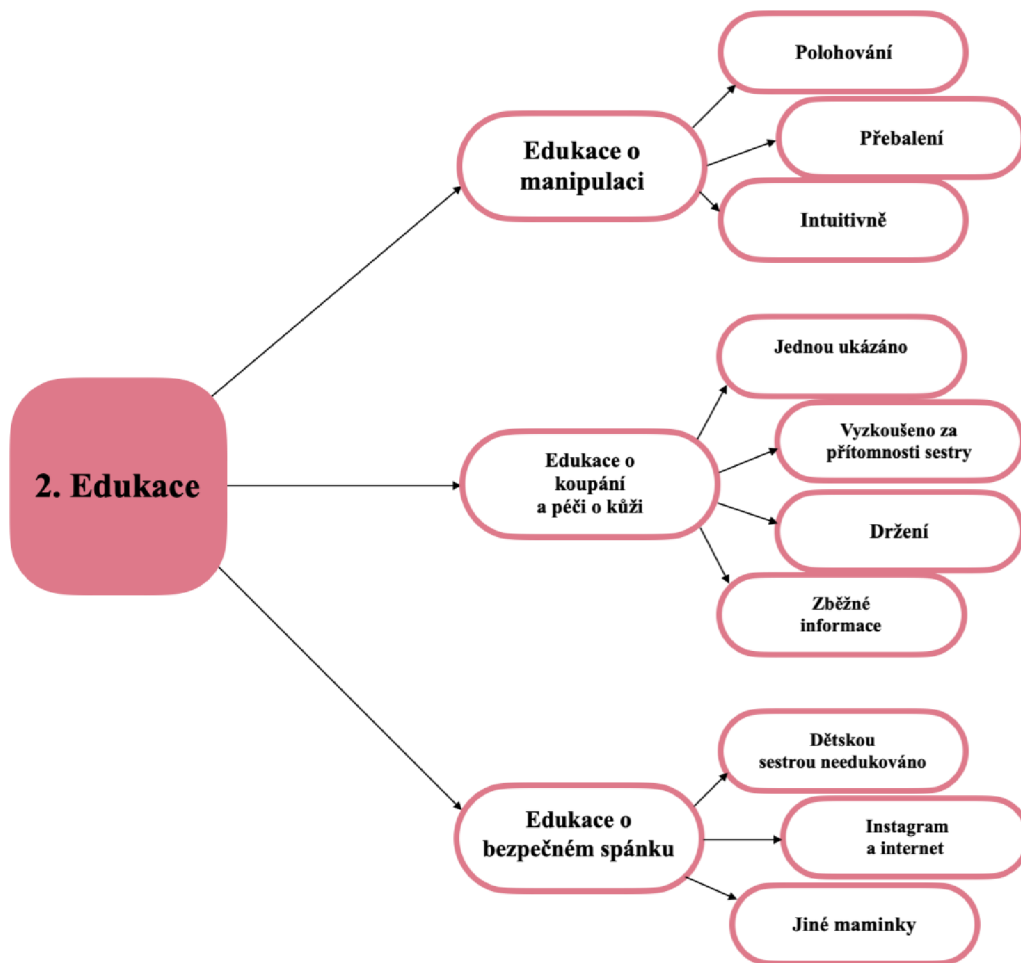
2. Edukace

Edukace o manipulaci

Polohování

Přebalení

Intuitivně

Edukace o koupání a péči o kůži

Jednou ukázáno

Vyzkoušeno za přítomnosti sestry

Držení

Zběžné informace

Edukace o bezpečném spánku

Dětskou sestrou needukováno

Instagram a internet

Jiné maminky